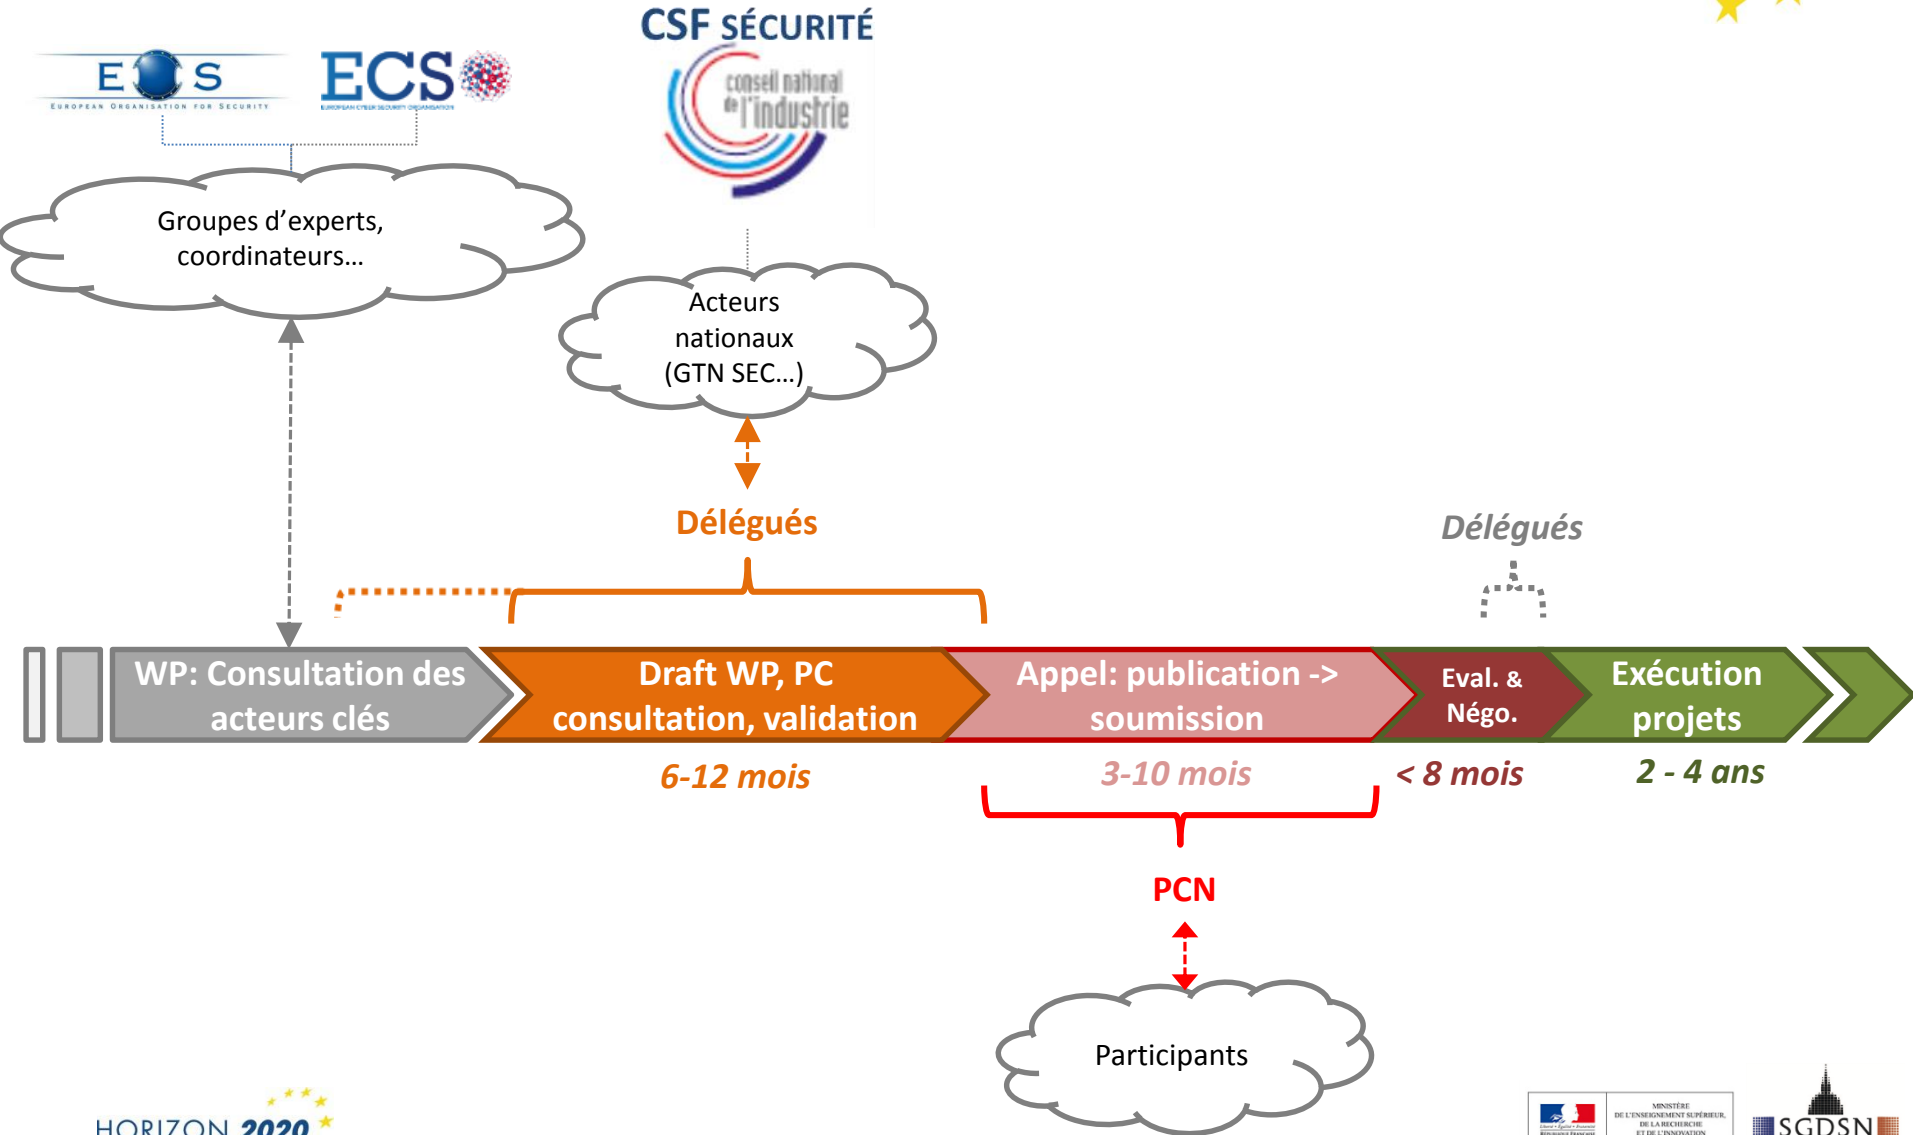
EOS
EUROPEAN ORGANISATION FOR SECURITY
ECS
EUROPEAN CYBER SECURITY ORGANISATION

CSF SÉCURITÉ
conseil national de l'industrie

Groupes d'experts, coordinateurs…

Acteurs nationaux (GTN SEC…)

Délégués

Délégués

WP: Consultation des acteurs clés

Draft WP, PC consultation, validation

Appel: publication -> soumission

Eval. & Négo.

Exécution projets

6-12 mois

3-10 mois

< 8 mois

2 - 4 ans

PCN

Participants

HORIZON 2020

MINISTÈRE DE L'ENSEIGNEMENT SUPÉRIEUR, DE LA RECHERCHE ET DE L'INNOVATION

SGDSN